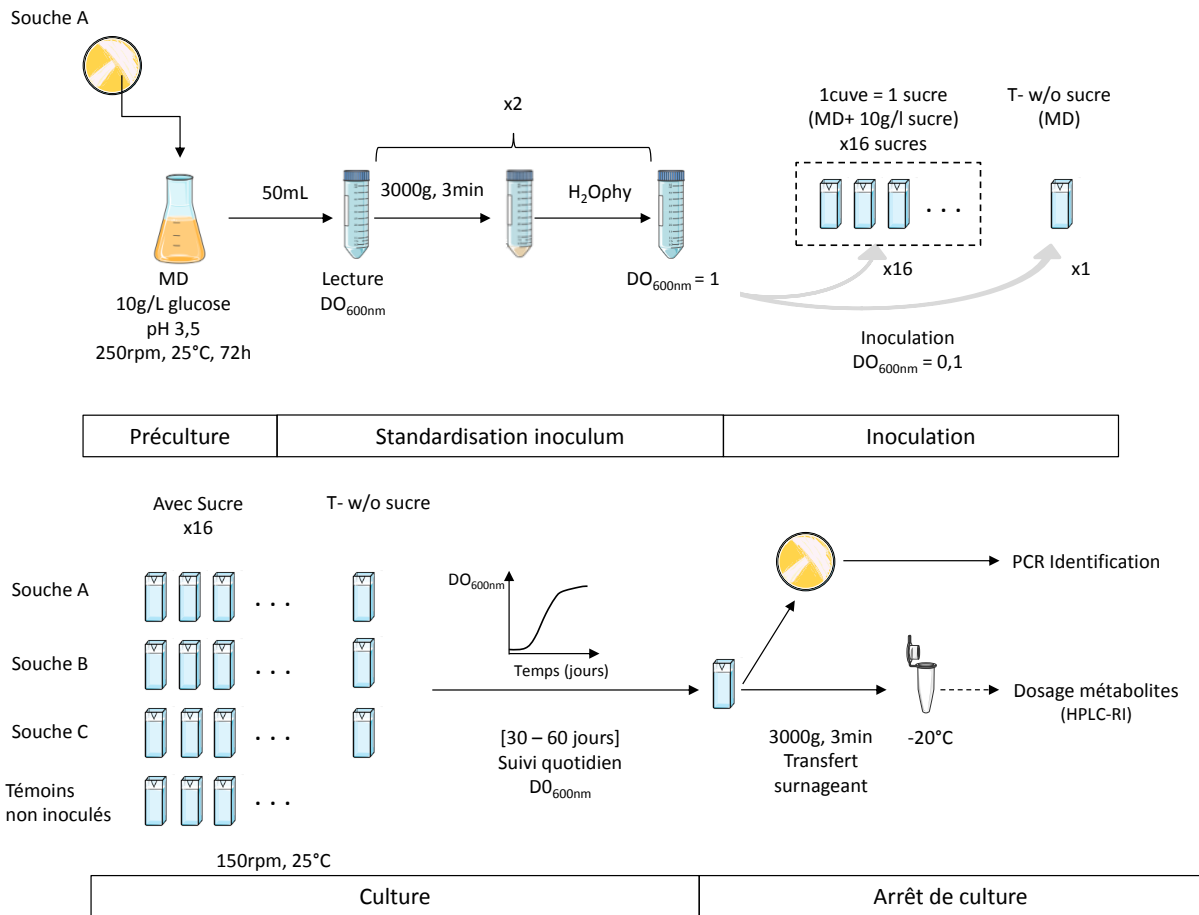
Souche A

MD
10g/L glucose
pH 3,5
250rpm, 25°C, 72h

50mL

Lecture
$DO_{600nm}$

x2

3000g, 3min

$H_2Ophy$

$DO_{600nm}$ = 1

1cuve = 1 sucre
(MD+ 10g/l sucre)
x16 sucres

T- w/o sucre
(MD)

. . .

x16

x1

Inoculation
$DO_{600nm}$ = 0,1

| Préculture | Standardisation inoculum | Inoculation |
|---|---|---|

Avec Sucre
x16

T- w/o sucre

Souche A

Souche B

Souche C

Témoins
non inoculés

. . .

. . .

. . .

. . .

$DO_{600nm}$

Temps (jours)

[30 – 60 jours]
Suivi quotidien
$D0_{600nm}$

PCR Identification

3000g, 3min
Transfert
surnageant

-20°C

Dosage métabolites
(HPLC-RI)

150rpm, 25°C

| Culture | Arrêt de culture |
|---|---|